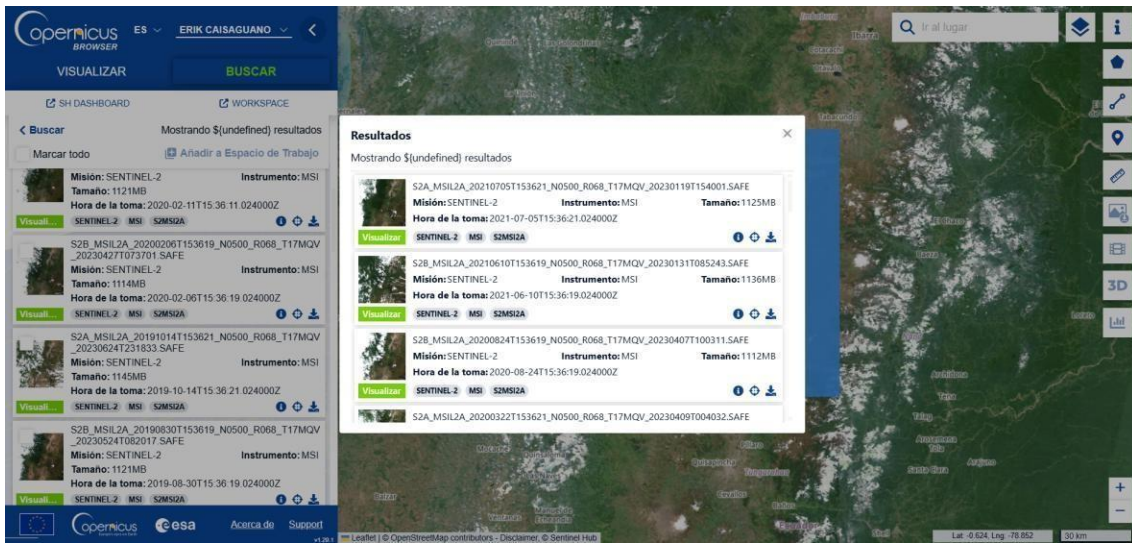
opernicus BROWSER ES ERIK CAISAGUANO

VISUALIZAR BUSCAR

SH DASHBOARD WORKSPACE

< Buscar Mostrando $(undefined) resultados

Marcar todo Añadir a Espacio de Trabajo

Misión: SENTINEL-2 Instrumento: MSI
Tamaño: 1121MB
Hora de la toma: 2020-02-11T15:36:11.024000Z
Visuali... SENTINEL-2 MSI S2MSI2A

S2B_MSIL2A_20200206T153619_N0500_R068_T17MQV_20230427T073701.SAFE
Misión: SENTINEL-2 Instrumento: MSI
Tamaño: 1114MB
Hora de la toma: 2020-02-06T15:36:19.024000Z
Visuali... SENTINEL-2 MSI S2MSI2A

S2A_MSIL2A_20191014T153621_N0500_R068_T17MQV_20230624T231833.SAFE
Misión: SENTINEL-2 Instrumento: MSI
Tamaño: 1145MB
Hora de la toma: 2019-10-14T15:36:21.024000Z
Visuali... SENTINEL-2 MSI S2MSI2A

S2B_MSIL2A_20190830T153619_N0500_R068_T17MQV_20230524T082017.SAFE
Misión: SENTINEL-2 Instrumento: MSI
Tamaño: 1121MB
Hora de la toma: 2019-08-30T15:36:19.024000Z
Visuali... SENTINEL-2 MSI S2MSI2A

opernicus esa Acerca de Support v1.29.1

Resultados
Mostrando $(undefined) resultados

S2A_MSIL2A_20210705T153621_N0500_R068_T17MQV_20230119T154001.SAFE
Misión: SENTINEL-2 Instrumento: MSI Tamaño: 1125MB
Hora de la toma: 2021-07-05T15:36:21.024000Z
Visualizar SENTINEL-2 MSI S2MSI2A

S2B_MSIL2A_20210610T153619_N0500_R068_T17MQV_20230131T085243.SAFE
Misión: SENTINEL-2 Instrumento: MSI Tamaño: 1136MB
Hora de la toma: 2021-06-10T15:36:19.024000Z
Visualizar SENTINEL-2 MSI S2MSI2A

S2B_MSIL2A_20200824T153619_N0500_R068_T17MQV_20230407T100311.SAFE
Misión: SENTINEL-2 Instrumento: MSI Tamaño: 1112MB
Hora de la toma: 2020-08-24T15:36:19.024000Z
Visualizar SENTINEL-2 MSI S2MSI2A

S2A_MSIL2A_20200322T153621_N0500_R068_T17MQV_20230409T004032.SAFE

Ir al lugar

3D

Leaflet | © OpenStreetMap contributors - Disclaimer, © Sentinel Hub

Lat: -0.624, Lng: -78.852 30 km